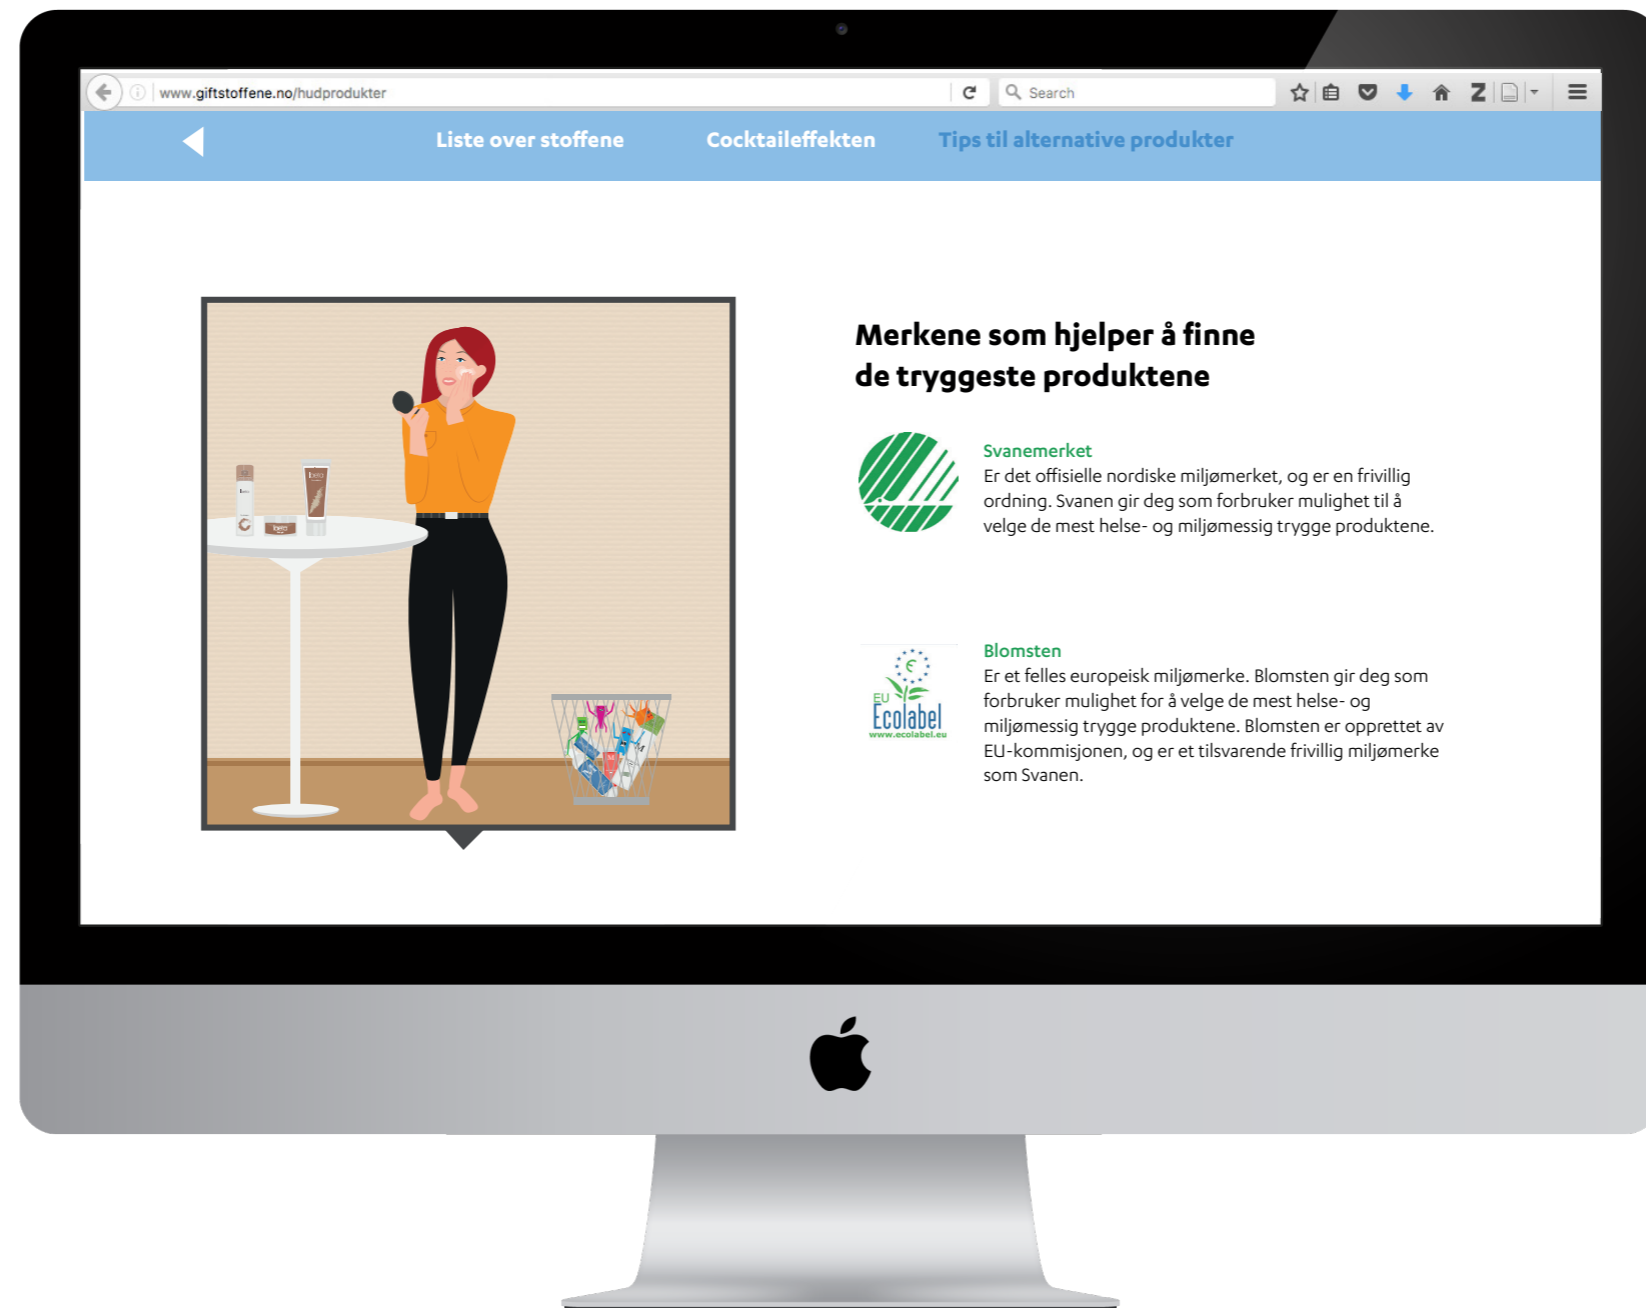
www.giftstoffene.no/hudprodukter

Search

Liste over stoffene Cocktaileffekten Tips til alternative produkter

Merkene som hjelper å finne de tryggeste produktene

Svanemerket
Er det offisielle nordiske miljømerket, og er en frivillig ordning. Svanen gir deg som forbruker mulighet til å velge de mest helse- og miljømessig trygge produktene.

EU Ecolabel
www.ecolabel.eu

Blomsten
Er et felles europeisk miljømerke. Blomsten gir deg som forbruker mulighet for å velge de mest helse- og miljømessig trygge produktene. Blomsten er opprettet av EU-kommisjonen, og er et tilsvarende frivillig miljømerke som Svanen.